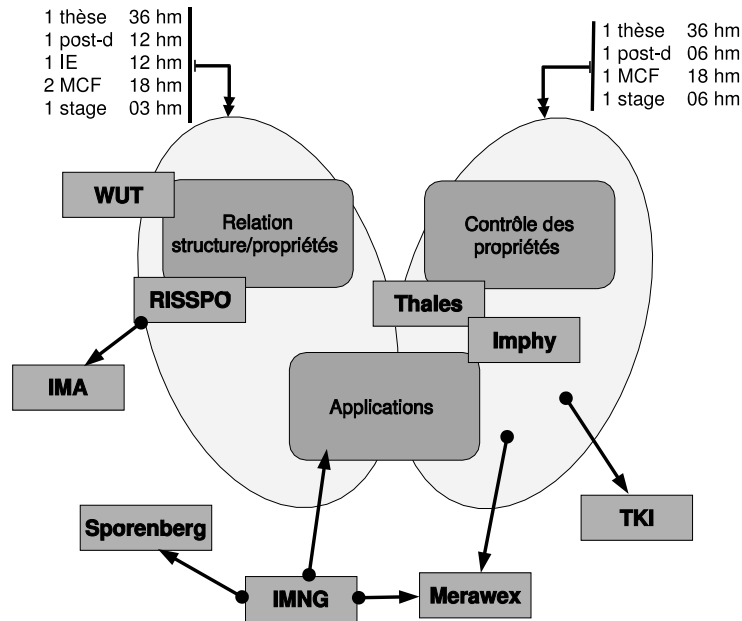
1 thèse 36 hm
1 post-d 12 hm
1 IE 12 hm
2 MCF 18 hm
1 stage 03 hm

1 thèse 36 hm
1 post-d 06 hm
1 MCF 18 hm
1 stage 06 hm

WUT

Relation structure/propriétés

Contrôle des propriétés

RISSPO

Thales

Imphy

IMA

Applications

TKI

Sporenberg

IMNG

Merawex